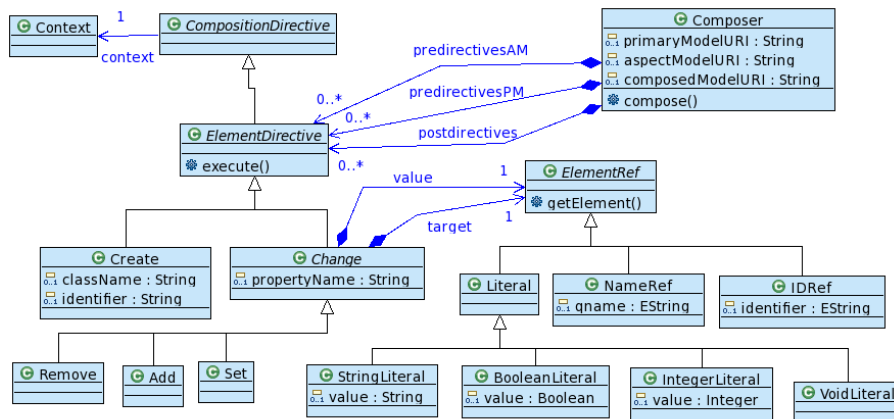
Context

1

context

CompositionDirective

Composer
primaryModelURI : String
aspectModelURI : String
composedModelURI : String
compose()

predirectivesAM

0..*

predirectivesPM

0..*

postdirectives

0..*

ElementDirective
execute()

value

1

ElementRef
getElement()

1

target

Create
className : String
identifier : String

Change
propertyName : String

Literal

NameRef
qname : EString

IDRef
identifier : EString

Remove

Add

Set

StringLiteral
value : String

BooleanLiteral
value : Boolean

IntegerLiteral
value : Integer

VoidLiteral